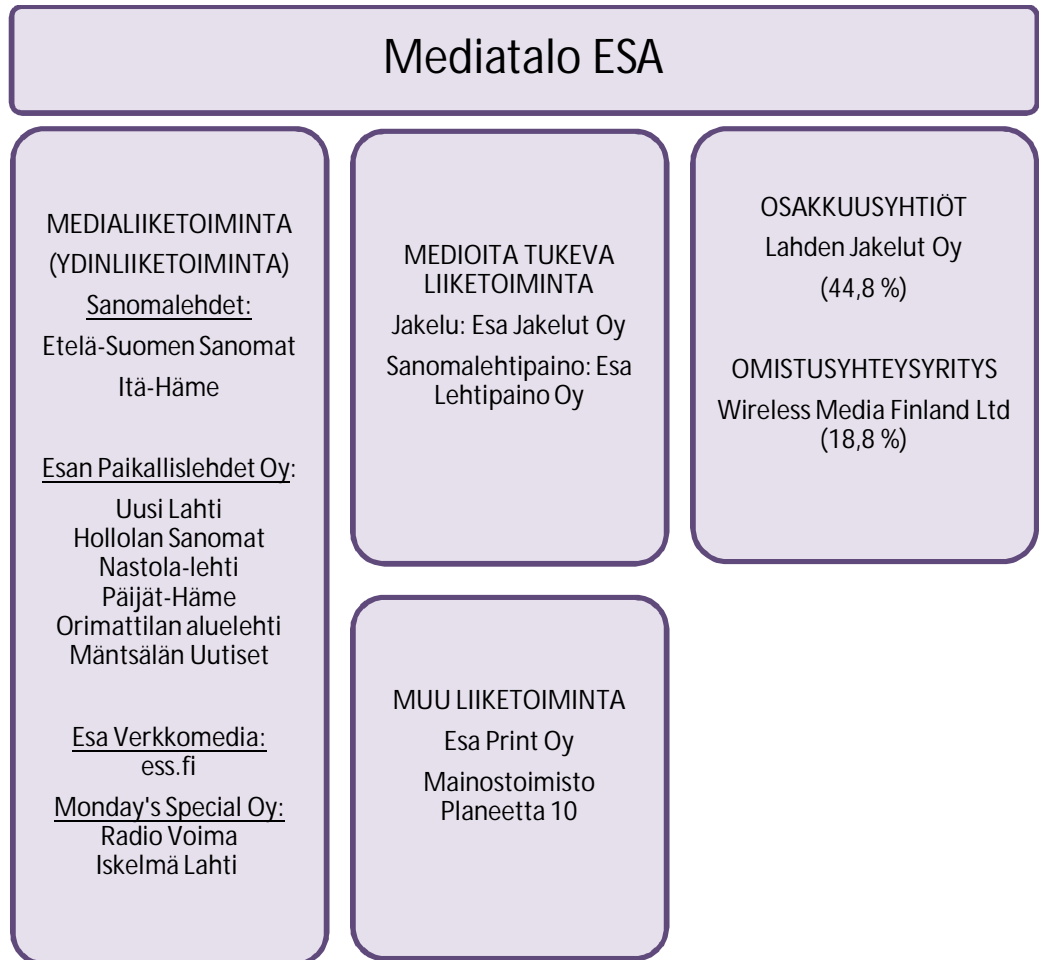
Mediatalo ESA

MEDIALIIKETOIMINTA
(YDINLIIKETOIMINTA)
Sanomalehdet:
Etelä-Suomen Sanomat
Itä-Häme

Esan Paikallislehdet Oy:
Uusi Lahti
Hollolan Sanomat
Nastola-lehti
Päijät-Häme
Orimattilan aluelehti
Mäntsälän Uutiset

Esa Verkkomedia:
ess.fi
Monday's Special Oy:
Radio Voima
Iskelmä Lahti

MEDIOITA TUKEVA LIIKETOIMINTA
Jakelu: Esa Jakelut Oy
Sanomalehtipaino: Esa Lehtipaino Oy

MUU LIIKETOIMINTA
Esa Print Oy
Mainostoimisto Planeetta 10

OSAKKUUSYHTIÖT
Lahden Jakelut Oy
(44,8 %)

OMISTUSYHTEYSYRITYS
Wireless Media Finland Ltd
(18,8 %)